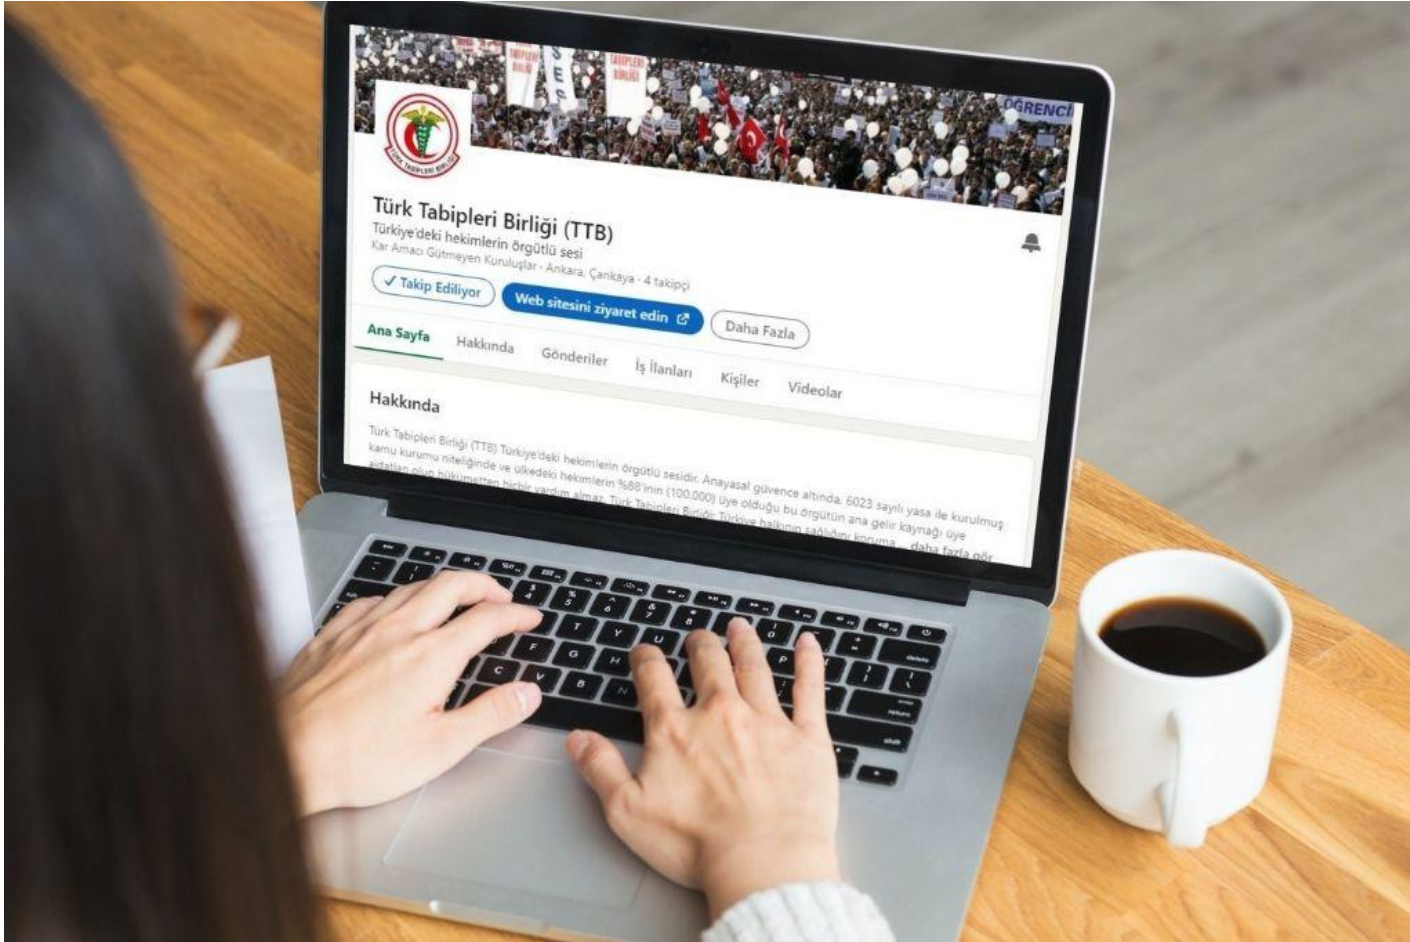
TABİPLERİ BİRLİĞİ

TABİPLERİ BİRLİĞİ

ÖĞRENCİ

TÜRK TABİPLERİ BİRLİĞİ

Türk Tabipleri Birliği (TTB)

Türkiye'deki hekimlerin örgütlü sesi

Kar Amacı Gütmeyen Kuruluşlar · Ankara, Çankaya · 4 takipçi

✓ Takip Ediliyor

Web sitesini ziyaret edin

Daha Fazla

Ana Sayfa

Hakkında

Gönderiler

İş İlanları

Kişiler

Videolar

Hakkında

Türk Tabipleri Birliği (TTB) Türkiye'deki hekimlerin örgütlü sesidir. Anayasal güvence altında, 6023 sayılı yasa ile kurulmuş kamu kurumu niteliğinde ve ülkedeki hekimlerin %88'inin (100.000) üye olduğu bu örgütün ana gelir kaynağı üye aidatları olup hükümetten hiçbir yardım almaz. Türk Tabipleri Birliği; Türkiye halkının sağlığını koruma... daha fazla gör